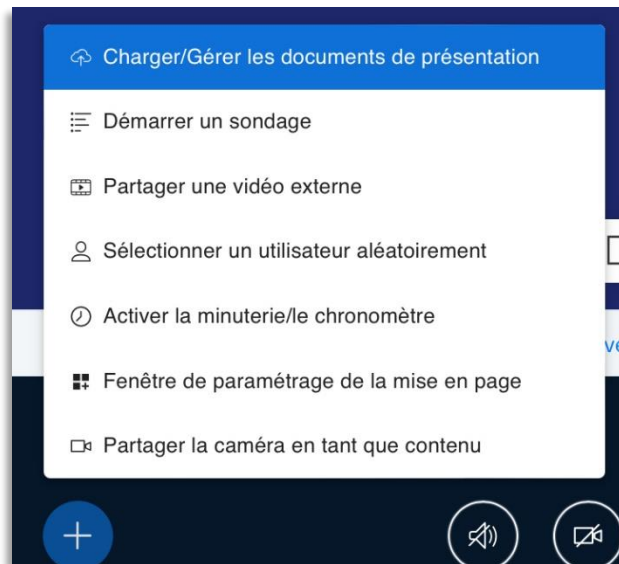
Charger/Gérer les documents de présentation

Démarrer un sondage

Partager une vidéo externe

Sélectionner un utilisateur aléatoirement

Activer la minuterie/le chronomètre

Fenêtre de paramétrage de la mise en page

Partager la caméra en tant que contenu

ve